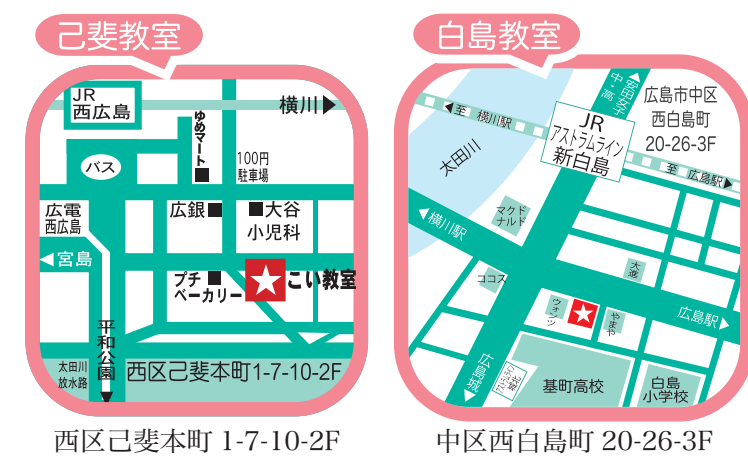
己斐教室

JR
西広島

ゆめマート

横川

100円
駐車場

バス

広電
西広島

広銀

大谷
小児科

宮島

プチ
ベーカリー

こい教室

平和公園

太田川
放水路

西区己斐本町1-7-10-2F

西区己斐本町 1-7-10-2F

白島教室

至 横川駅

中広通り

JR
アストラムライン
新白島

広島市中区
西白島町
20-26-3F

至 広島駅

太田川

横川駅

マクド
ナルド

ココス

大洲

ウィンツ

やまや

広島駅

広島城

基町高校

白島
小学校

中区西白島町 20-26-3F